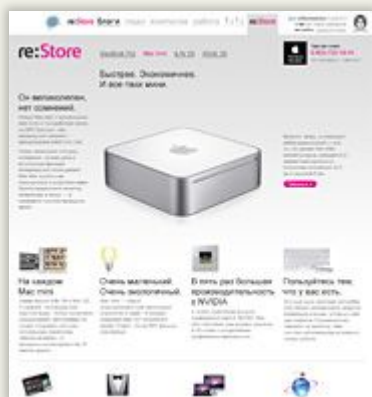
re:Store

Быстрее. Экономичнее.
И все твое мини.

Он великолепен,
нет сомнений.

На каждом
Mac mini

Очень маленький.
Очень экологичный.

В пять раз большая
производительность
с NVIDIA

Пользуйтесь тем,
что у вас есть.

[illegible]